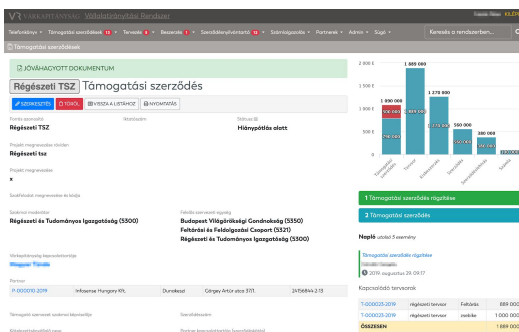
VR VÁRKAPITÁNYSÁG Vállalatirányítási Rendszer KILÉP

Telefonkönyv Támogatási szerződések 13 Tervezés 6 Beszerzés 1 Szerződésnyilvántartó 13 Számlázgazda Partnerek Admin Súgó Keresés a rendszerben...

Támogatási szerződések

JÓVÁHAGYOTT DOKUMENTUM

Régészeti TSZ Támogatási szerződés

SZERKESZTÉS TÖRLÉS VISSZA A LISTÁHOZ NYOMTATÁS

Forrás azonosító
Régészeti TSZ

Iktatószám

Státusz
Hiánypótlás alatt

Projekt megnevezése röviden
Régészeti tsz

Projekt megnevezése
x

Szerződési megnevezése és kódja

Szakmai mederátor
Régészeti és Tudományos Igazgatóság (5300)

Felelős szervezeti egység
Budapest Világörökségi Gondnokság (5350)
Feltárási és Feldolgozási Csoport (5321)
Régészeti és Tudományos Igazgatóság (5300)

Verkapitányság képviselőtestülete
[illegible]

Partner
P-000010-2019 Infosense Hungary Kft. Dunakeszi Görgey Artúr utca 37/1. 24156844-2-13

Támogatási szervezet szakmai képviselője

Szerződésszám

Költségvetési kötelezettség száma

Partner kapcsolattartója (kapcsolattartók)

2 000 k
1 890 000
500 000
1 890 000
1 270 000
1 270 000
560 000
500 000
380 000
Támogatási összeg
Tervezet
Költségterv
Szerződés
Szerződésmódosítás
Szerződés
Számla

1 Támogatási szerződés rögzítése
2 Támogatási szerződés rögzítése

Napló utolsó 5 esemény

Támogatási szerződés rögzítése
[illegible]
2019. augusztus 29. 09:57

Kapcsolódó tervezetek

| T-000025-2019 | régészeti tervezet | Feltárás | 889 000 |
|---|---|---|---|
| T-000023-2019 | régészeti tervezet | mellék | 1 000 000 |
| ÖSSZESEN | | | 1 889 000 |